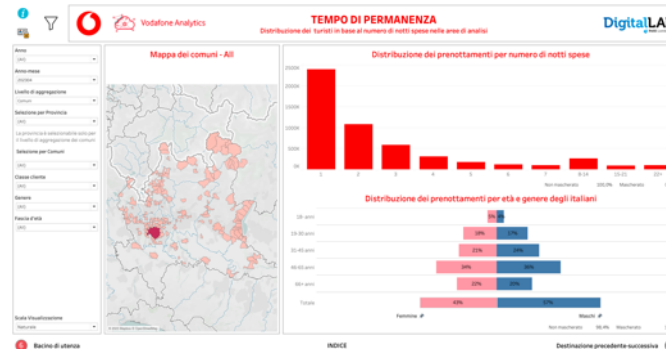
Vodafone Analytics

TEMPO DI PERMANENZA

Distribuzione dei turisti in base al numero di notti spese nelle aree di analisi

DigitalLA

Anno
(All)
Anno mese
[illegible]
Livello di aggregazione
Comuni
Selezione per Provincia
(All)
La provincia è selezionabile solo per il livello di aggregazione dei comuni
Selezione per Comuni
(All)
Classe cliente
(All)
Genere
(All)
Fascia d'età
(All)

Scala Visualizzazione
Naturale

Mappa dei comuni - All

Distribuzione dei prenottamenti per numero di notti spese

250K
200K
150K
100K
50K
0K

1
2
3
4
5
6
7
8-14
15-21
22+

Non mascherato 100,0% Mascherato

Distribuzione dei prenottamenti per età e genere degli italiani

18- anni
19-30 anni
31-45 anni
46-60 anni
66+ anni
Totale

0%
19%
17%
21%
24%
24%
26%
22%
20%
43%
57%

Femmine
Maschi

Non mascherato 99,4% Mascherato

Bacino di utenza
INDICE
Destinazione precedente-successiva